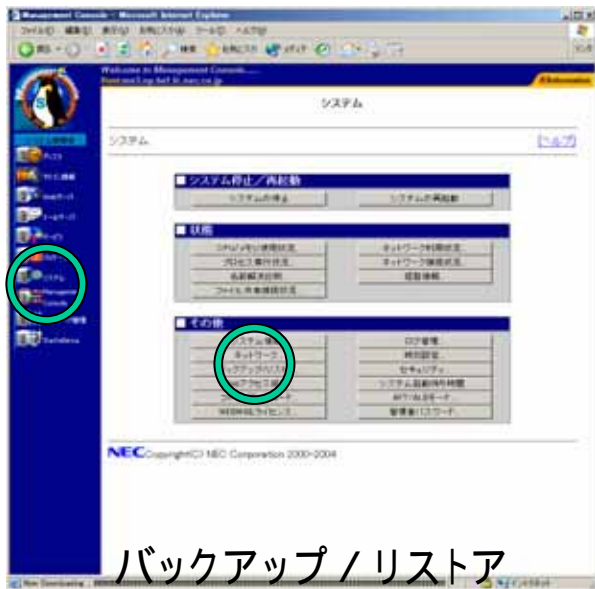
Management Console - Microsoft Internet Explorer

ファイル(F) 編集(E) 表示(V) お気に入り(A) ツール(T) ヘルプ(H)

戻る 検索 お気に入り メディア

Welcome to Management Console

システム

システム

[ヘルプ]

■ システム停止／再起動

システムの停止

システムの再起動

■ 状態

CPU/メモリ使用状況

ネットワーク利用状況

プロセス実行状況

ネットワーク接続状況

名前解決状況

稼動情報

ファイル共有接続状況

■ その他

システム情報

ログ管理

ネットワーク

時刻設定

バックアップ/リストア

セキュリティ

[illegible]

システム起動時刻機能

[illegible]

WebMailライセンス

管理者パスワード

NEC Copyright(C) NEC Corporation 2000-2004

システム

Management Console

バックアップ / リストア

インターネット